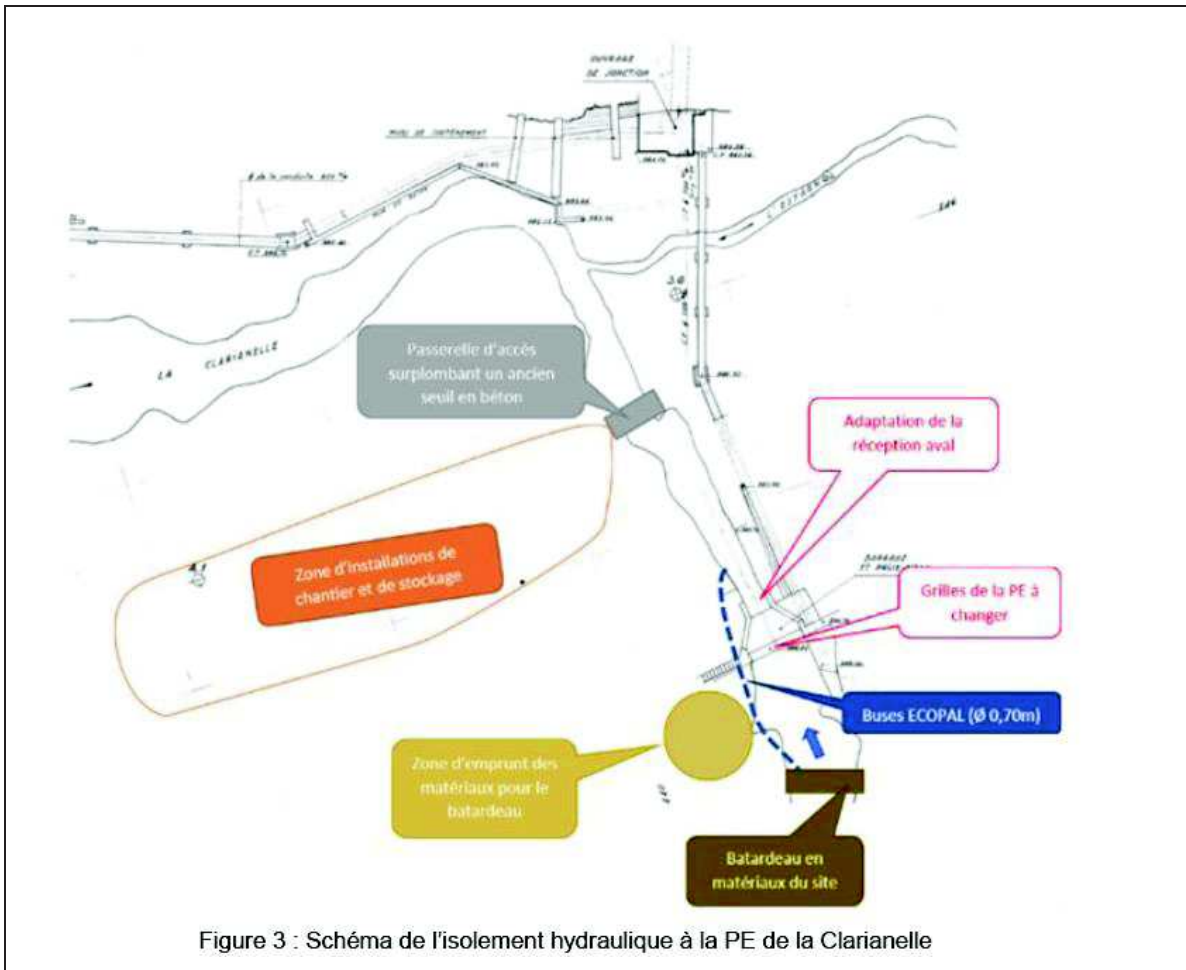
OUVRAGE DE JONCTION

MUR DE SOUTENEMENT

LA CLARIANELLE

L'ESTARON

Passerelle d'accès surplombant un ancien seuil en béton

Adaptation de la réception aval

Zone d'installations de chantier et de stockage

Grilles de la PE à changer

Buses ECOPAL (Ø 0,70m)

Zone d'emprunt des matériaux pour le batardeau

Batardeau en matériaux du site

Figure 3 : Schéma de l'isolement hydraulique à la PE de la Clarianelle